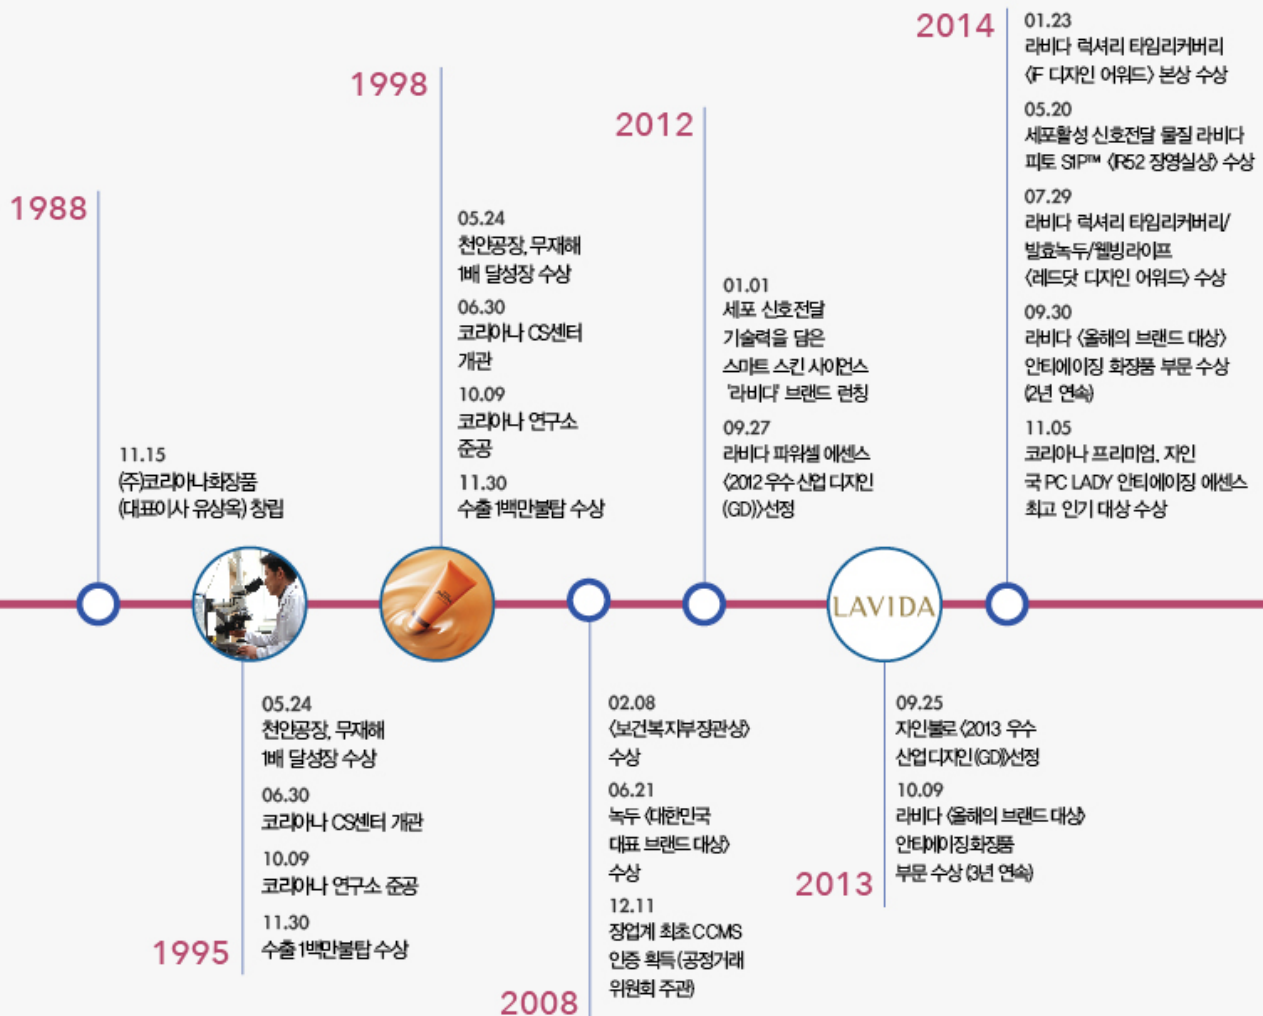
1988

11.15
(주)코리아나화장품
(대표이사 유상옥) 창립

1995

05.24
천안공장, 무재해
1배 달성장 수상

06.30
코리아나 CS센터 개관

10.09
코리아나 연구소 준공

11.30
수출 1백만불탑 수상

1998

05.24
천안공장, 무재해
1배 달성장 수상

06.30
코리아나 CS센터
개관

10.09
코리아나 연구소
준공

11.30
수출 1백만불탑 수상

2008

02.08
〈보건복지부장관상〉
수상

06.21
녹두 〈대한민국
대표 브랜드 대상〉
수상

12.11
장업계 최초 CCMS
인증 획득(공정거래
위원회 주관)

2012

01.01
세포 신호전달
기술력을 담은
스마트 스킨 사이언스
'라비다' 브랜드 런칭

09.27
라비다 파워셀 에센스
〈2012 우수 산업 디자인
(GD)〉선정

LAVIDA

2013

09.25
자인볼로 〈2013 우수
산업디자인(GD)〉선정

10.09
라비다 〈올해의 브랜드 대상〉
안티에이징화장품
부문 수상 (3년 연속)

2014

01.23
라비다 럭셔리 타임리커버리
〈iF 디자인 어워드〉 본상 수상

05.20
세포활성 신호전달 물질 라비다
피토 S1P™ 〈IR52 장영실상〉 수상

07.29
라비다 럭셔리 타임리커버리/
발효녹두/웰빙라이프
〈레드닷 디자인 어워드〉 수상

09.30
라비다 〈올해의 브랜드 대상〉
안티에이징 화장품 부문 수상
(2년 연속)

11.05
코리아나 프리미엄, 자인
국 PC LADY 안티에이징 에센스
최고 인기 대상 수상